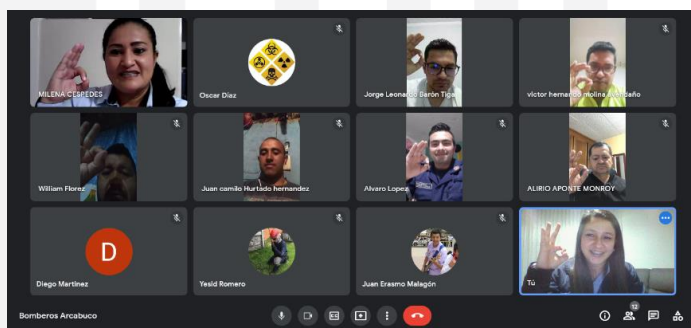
MILENA CESPEDES

Oscar Díaz

Jorge Leonardo Barón Tig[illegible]

victor hernando molina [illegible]baño

William Florez

Juan camilo Hurtado hernandez

Alvaro Lopez

ALIRIO APONTE MONROY

D

Diego Martinez

Yesid Romero

Juan Erasmo Malagón

Tú

Bomberos Arcabuco

12